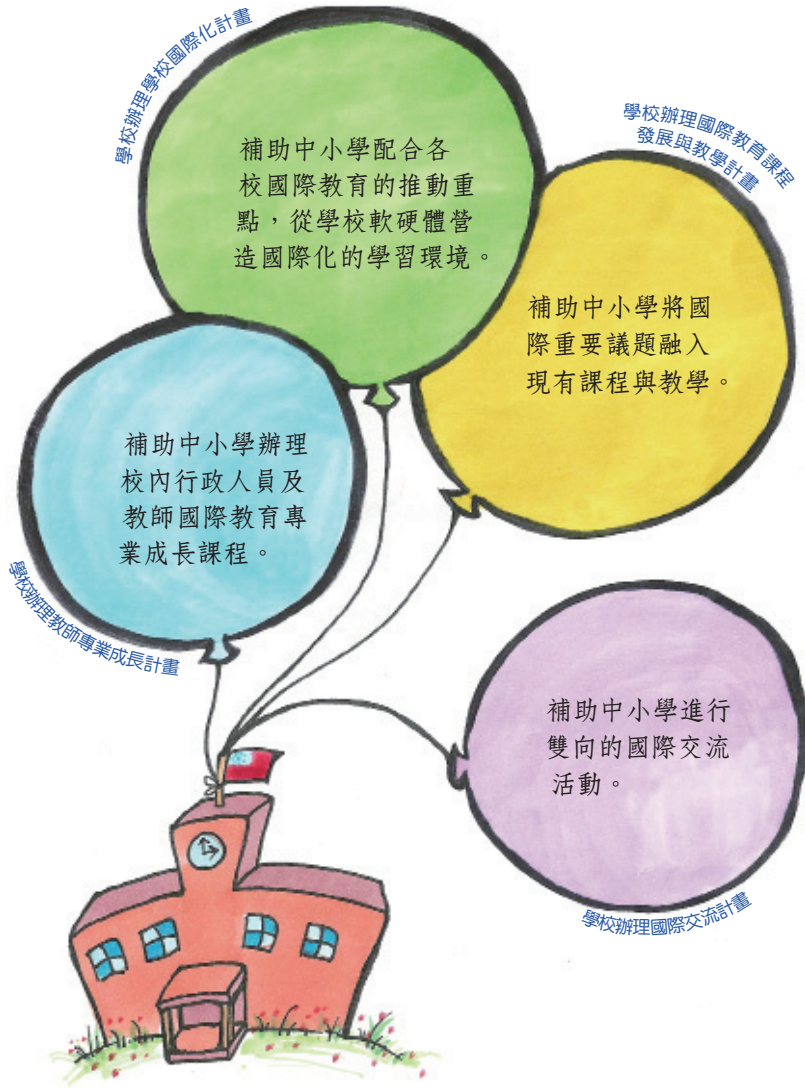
學校辦理學校國際化計畫

補助中小學配合各校國際教育的推動重點，從學校軟硬體營造國際化的學習環境。

學校辦理國際教育課程發展與教學計畫

補助中小學將國際重要議題融入現有課程與教學。

補助中小學辦理校內行政人員及教師國際教育專業成長課程。

學校辦理教師專業成長計畫

補助中小學進行雙向的國際交流活動。

學校辦理國際交流計畫